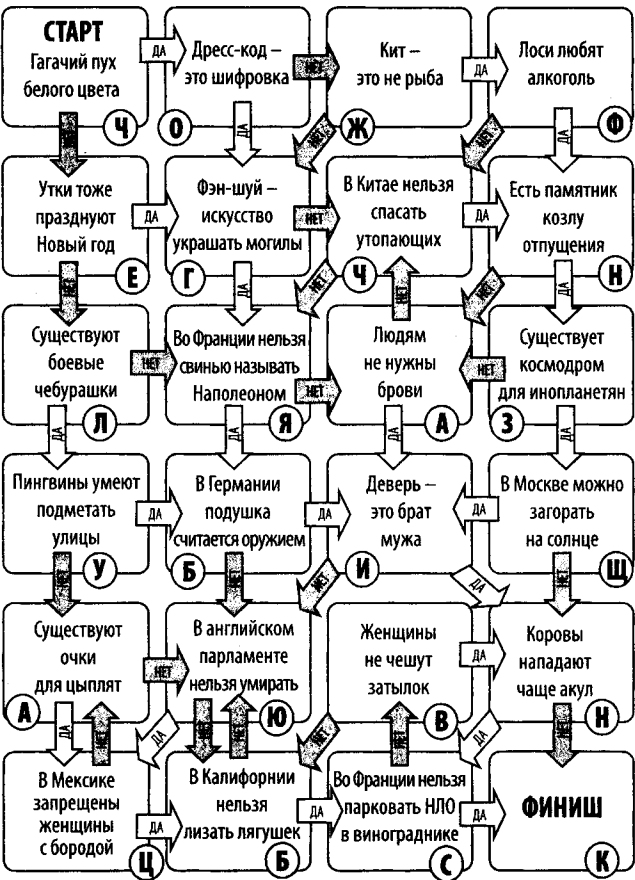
СТАРТ
Гагачий пух белого цвета
Ч

ДА

Дресс-код – это шифровка
О

НЕТ

Кит – это не рыба
Ж

ДА

Лоси любят алкоголь
Ф

НЕТ
ДА
НЕТ
НЕТ
ДА

Утки тоже празднуют Новый год
Е

ДА

Фэн-шуй – искусство украшать могилы
Г

НЕТ

В Китае нельзя спасать утопающих
Ч

ДА

Есть памятник козлу отпущения
Н

НЕТ
ДА
НЕТ
ДА

Существуют боевые чебурашки
Л

НЕТ

Во Франции нельзя свинью называть Наполеоном
Я

НЕТ

Людям не нужны брови
А

НЕТ

Существует космодром для инопланетян
З

ДА
ДА
ДА

Пингвины умеют подметать улицы
У

ДА

В Германии подушка считается оружием
Б

ДА

Деверь – это брат мужа
И

ДА

В Москве можно загорать на солнце
Щ

НЕТ
НЕТ
НЕТ
ДА
НЕТ

Существуют очки для цыплят
А

НЕТ

В английском парламенте нельзя умирать
Ю

Женщины не чешут затылок
В

ДА

Коровы нападают чаще акул
Н

ДА
НЕТ
ДА
НЕТ
НЕТ
НЕТ
ДА

В Мексике запрещены женщины с бородой
Ц

ДА

В Калифорнии нельзя лизать лягушек
Б

ДА

Во Франции нельзя парковать НЛО в винограднике
С

ДА

ФИНИШ
К